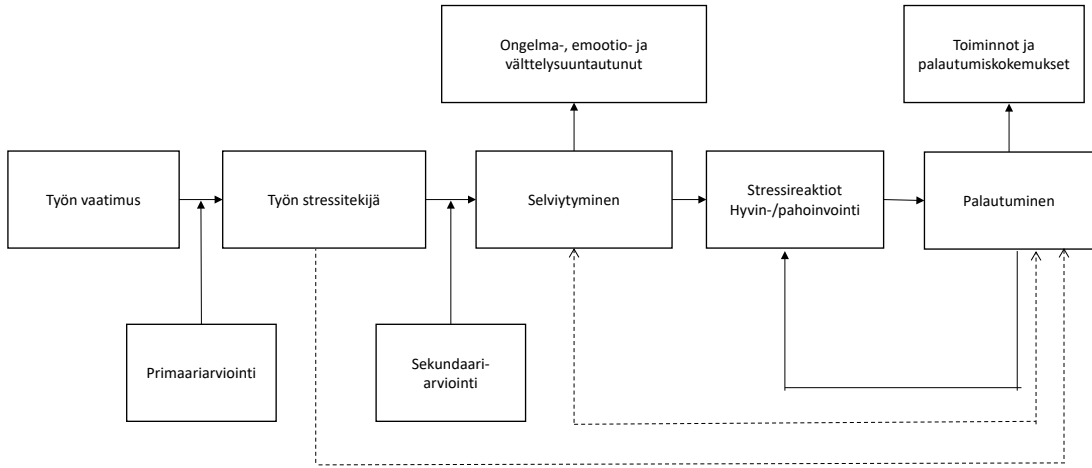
Ongelma-, emootio- ja välttelysuuntautunut

Toiminnot ja palautumiskokemukset

Työn vaatimus

Työn stressitekijä

Selviytyminen

Stressireaktiot
Hyvin-/pahoinvointi

Palautuminen

Primaariarviointi

Sekundaari-
arviointi